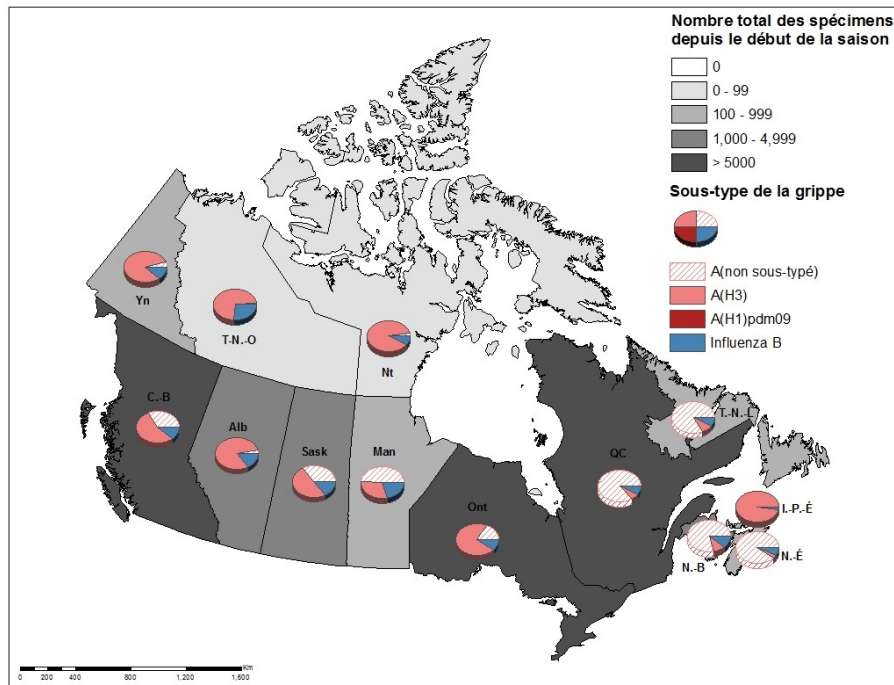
Nombre total des spécimens depuis le début de la saison

0
0 - 99
100 - 999
1,000 - 4,999
> 5000

Sous-type de la grippe

A(non sous-typé)
A(H3)
A(H1)pdm09
Influenza B

Yn
T.-N.-O
Nt
C.-B
Alb
Sask
Man
Ont
QC
T.-N.-L
I.-P.-É
N.-B
N.-É

0 200 400 800 1,200 1,600
Km